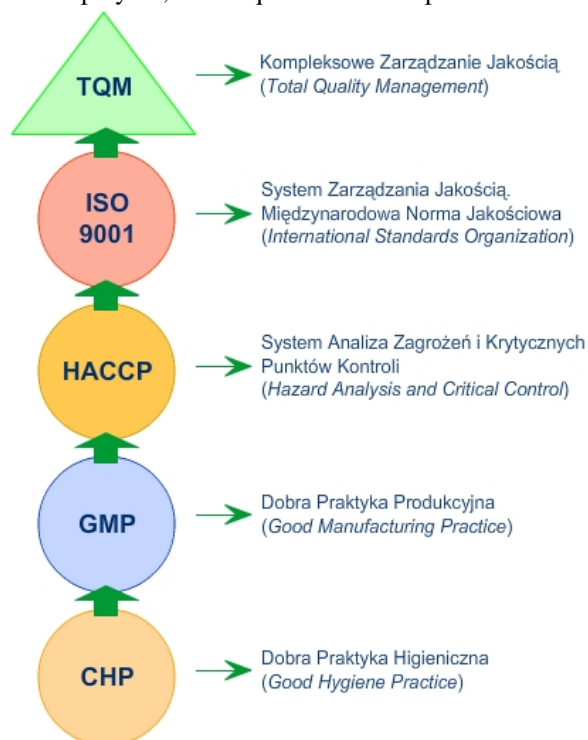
TQM
Kompleksowe Zarządzanie Jakością (*Total Quality Management*)

ISO 9001
System Zarządzania Jakością. Międzynarodowa Norma Jakościowa (*International Standards Organization*)

HACCP
System Analiza Zagrożeń i Krytycznych Punktów Kontroli (*Hazard Analysis and Critical Control*)

GMP
Dobra Praktyka Produkcyjna (*Good Manufacturing Practice*)

CHP
Dobra Praktyka Higieniczna (*Good Hygiene Practice*)